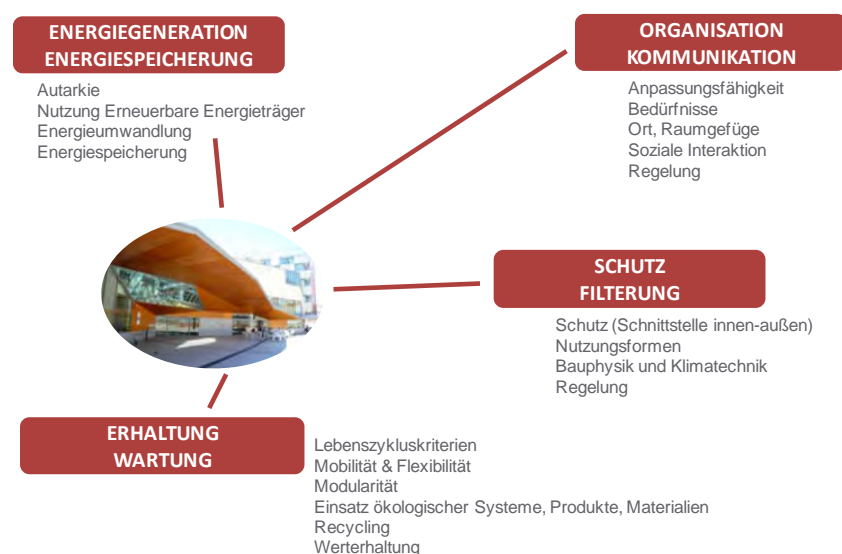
ENERGIEGENERATION
ENERGIESPEICHERUNG

Autarkie
Nutzung Erneuerbare Energieträger
Energieumwandlung
Energiespeicherung

ORGANISATION
KOMMUNIKATION

Anpassungsfähigkeit
Bedürfnisse
Ort, Raumgefüge
Soziale Interaktion
Regelung

SCHUTZ
FILTERUNG

Schutz (Schnittstelle innen-außen)
Nutzungsformen
Bauphysik und Klimatechnik
Regelung

ERHALTUNG
WARTUNG

Lebenszykluskriterien
Mobilität & Flexibilität
Modularität
Einsatz ökologischer Systeme, Produkte, Materialien
Recycling
Werterhaltung